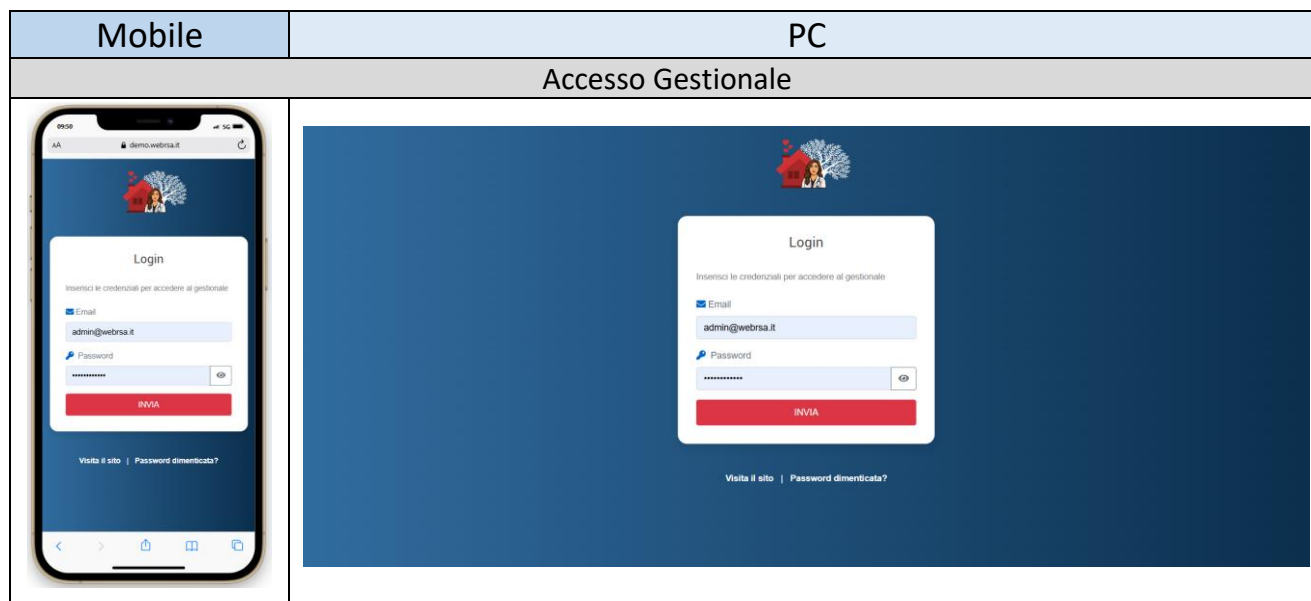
| Mobile | PC |
|---|---|
| Accesso Gestionale | |
| 09:50 5G AA demo.webrsa.it Login Inserisci le credenziali per accedere al gestionale Email admin@webrsa.it Password ••••••••••••• INVIA Visita il sito \| Password dimenticata? | Login Inserisci le credenziali per accedere al gestionale Email admin@webrsa.it Password ••••••••••••• INVIA Visita il sito \| Password dimenticata? |